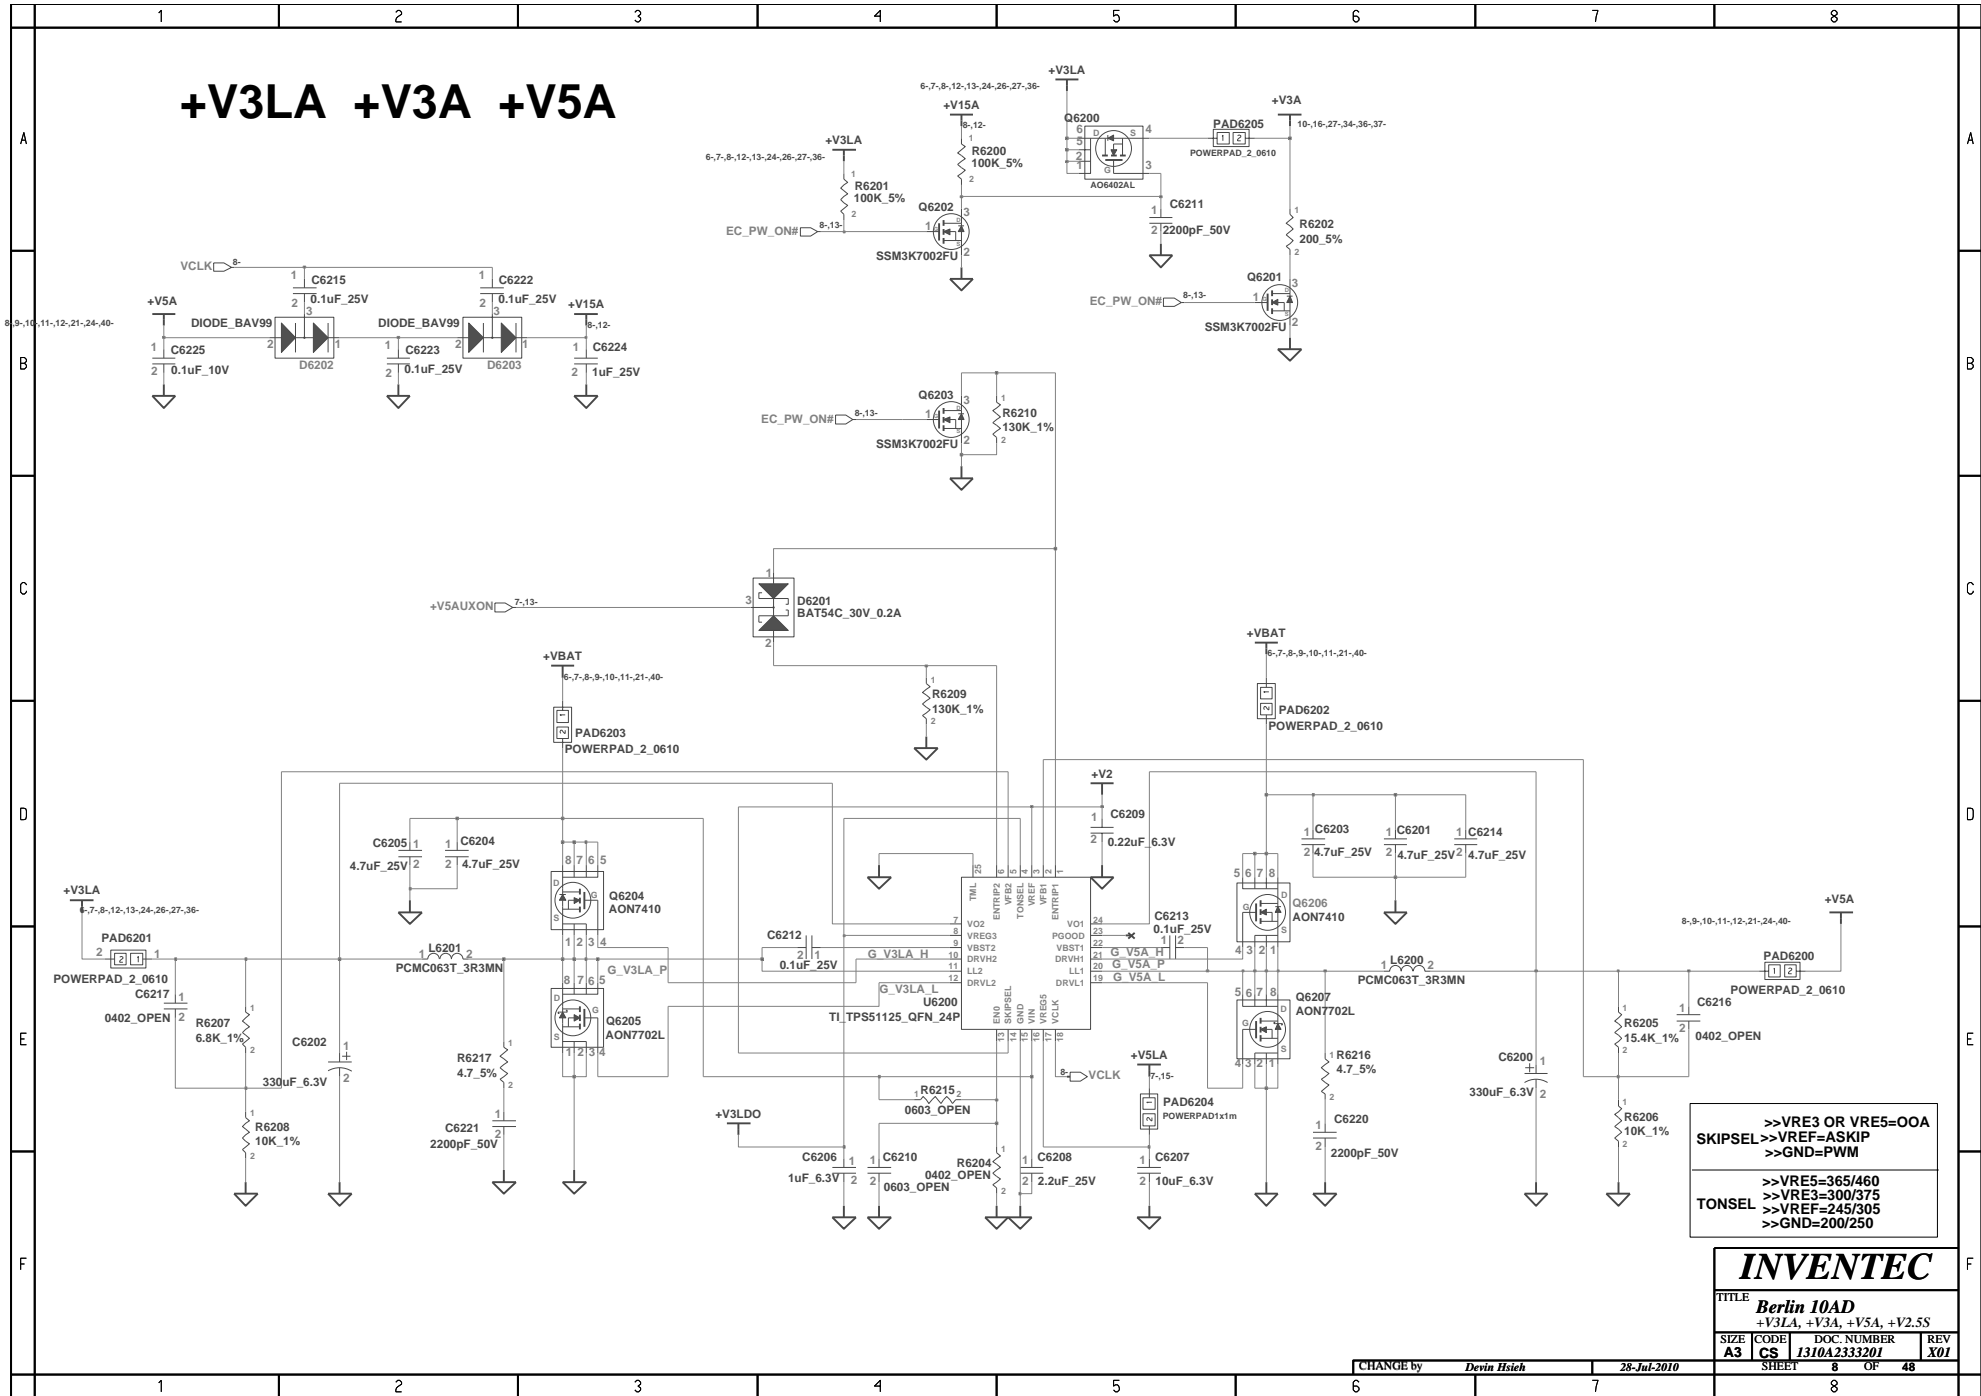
1 2 3 4 5 6 7 8

A

+V3LA +V3A +V5A

+V3LA
6-,7-,8-,12-,13-,24-,26-,27-,36-
+V15A
8-,12-
R6200
100K_5%
Q6200
AO6402AL
PAD6205
POWERPAD_2_0610
+V3A
10-,16-,27-,34-,36-,37-
+V3LA
6-,7-,8-,12-,13-,24-,26-,27-,36-
R6201
100K_5%
Q6202
SSM3K7002FU
C6211
2200pF_50V
R6202
200_5%
EC_PW_ON# 8-,13-
Q6201
EC_PW_ON# 8-,13-
SSM3K7002FU

B

VCLK 8-
C6215
0.1uF_25V
C6222
0.1uF_25V
+V5A
8-,9-,10-,11-,12-,21-,24-,40-
DIODE_BAV99
DIODE_BAV99
+V15A
8-,12-
C6225
0.1uF_10V
D6202
C6223
0.1uF_25V
D6203
C6224
1uF_25V

Q6203
EC_PW_ON# 8-,13-
SSM3K7002FU
R6210
130K_1%

C

+V5AUXON 7-,13-
D6201
BAT54C_30V_0.2A

+VBAT
6-,7-,8-,9-,10-,11-,21-,40-
PAD6202
POWERPAD_2_0610
+VBAT
6-,7-,8-,9-,10-,11-,21-,40-
R6209
130K_1%
PAD6203
POWERPAD_2_0610

D

+V2
C6209
0.22uF_6.3V
C6205
4.7uF_25V
C6204
4.7uF_25V
Q6204
AON7410
C6203
4.7uF_25V
C6201
4.7uF_25V
C6214
4.7uF_25V
Q6206
AON7410
+V3LA
6-,7-,8-,12-,13-,24-,26-,27-,36-
+V5A
8-,9-,10-,11-,12-,21-,24-,40-
TML ENTRIP2 VFB2 TONSEL VREF VFB1 ENTRIP1
VO2 VREG3 VBST2 DRVH2 LL2 DRVL2
VO1 PGOOD VBST1 DRVH1 LL1 DRVL1
EN0 SKIPSEL GND VIN VREG5 VCLK
C6212
0.1uF_25V
G_V3LA_H
G_V3LA_P
G_V3LA_L
C6213
0.1uF_25V
G_V5A_H
G_V5A_P
G_V5A_L
PAD6201
POWERPAD_2_0610
L6201
PCMC063T_3R3MN
L6200
PCMC063T_3R3MN
PAD6200
POWERPAD_2_0610

E

C6217
0402_OPEN
R6207
6.8K_1%
C6202
330uF_6.3V
Q6205
AON7702L
U6200
TI_TPS51125_QFN_24P
Q6207
AON7702L
C6216
0402_OPEN
R6205
15.4K_1%
C6200
330uF_6.3V
R6217
4.7_5%
+V5LA
7-,15-
8- VCLK
R6216
4.7_5%
R6215
0603_OPEN
PAD6204
POWERPAD1x1m
C6220
2200pF_50V
R6206
10K_1%
R6208
10K_1%
C6221
2200pF_50V
+V3LDO
C6206
1uF_6.3V
C6210
0603_OPEN
R6204
0402_OPEN
C6208
2.2uF_25V
C6207
10uF_6.3V

SKIPSEL >>VRE3 OR VRE5=OOA
>>VREF=ASKIP
>>GND=PWM
TONSEL >>VRE5=365/460
>>VRE3=300/375
>>VREF=245/305
>>GND=200/250

F

INVENTEC
TITLE Berlin 10AD
+V3LA, +V3A, +V5A, +V2.5S
SIZE A3 CODE CS DOC. NUMBER 1310A2333201 REV X01
CHANGE by Devin Hsieh 28-Jul-2010 SHEET 8 OF 48